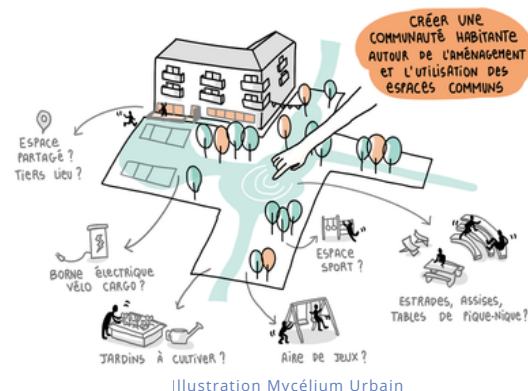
CRÉER UNE COMMUNAUTÉ HABITANTE AUTOUR DE L'AMÉNAGEMENT ET L'UTILISATION DES ESPACES COMMUNS

ESPACE PARTAGÉ ? TIERS LIEU ?

BORNE ÉLECTRIQUE VÉLO CARGO ?

ESPACE SPORT ?

ESTRADES, ASSISES, TABLES DE PIQUE-NIQUE ?

JARDINS À CULTIVER ?

AIRE DE JEUX ?

Illustration Mycélium Urbain